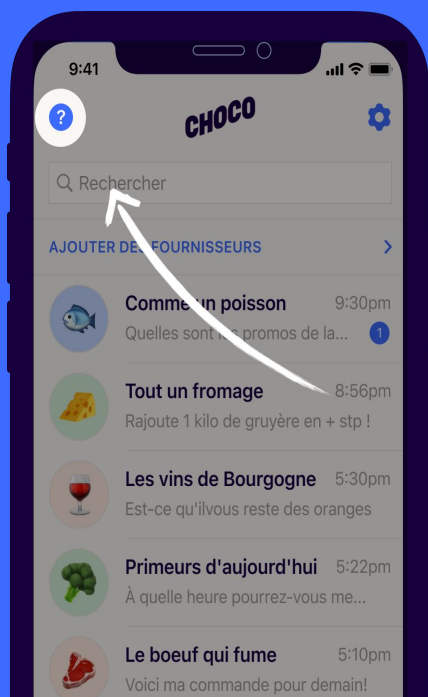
9:41

?

CHOCO

Rechercher

AJOUTER DES FOURNISSEURS

Comme un poisson 9:30pm
Quelles sont les promos de la... 1

Tout un fromage 8:56pm
Rajoute 1 kilo de gruyère en + stp !

Les vins de Bourgogne 5:30pm
Est-ce qu'ilvous reste des oranges

Primeurs d'aujourd'hui 5:22pm
À quelle heure pourrez-vous me...

Le boeuf qui fume 5:10pm
Voici ma commande pour demain!